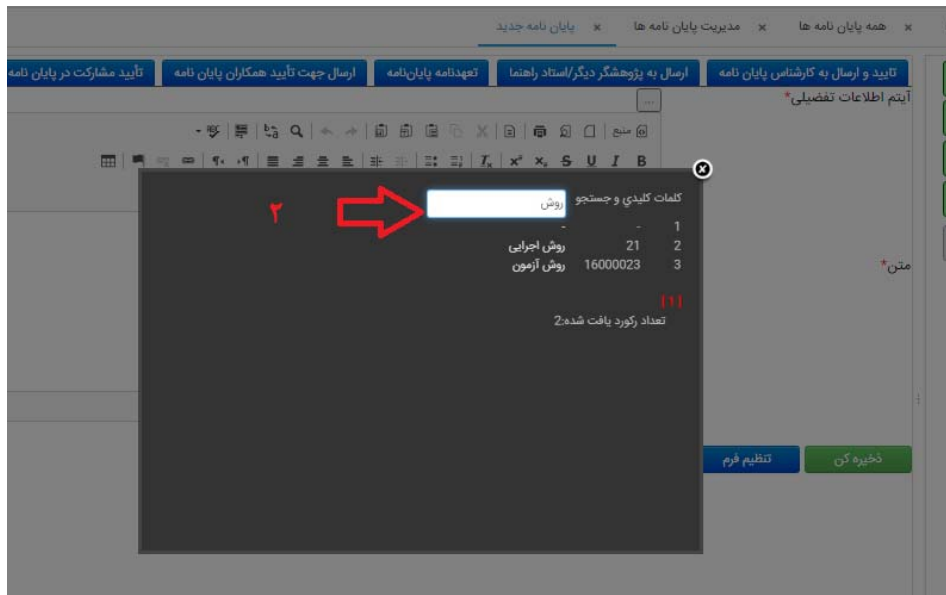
همه پایان نامه ها × مدیریت پایان نامه ها × پایان نامه جدید ×

تایید و ارسال به کارشناس پایان نامه | ارسال به پژوهشگر دیگر/استاد راهنما | تعهدنامه پایان‌نامه | ارسال جهت تأیید همکاران پایان نامه | تأیید مشارکت در پایان نامه

آیتم اطلاعات تفضیلی*

منبع

متن*

کلمات كليدي و جستجو روش

۲

| 1 | - | - |
|---|---|---|
| 2 | 21 | روش اجرایی |
| 3 | 16000023 | روش آزمون |

[1]

تعداد رکورد یافت شده:2

ذخیره کن   تنظیم فرم